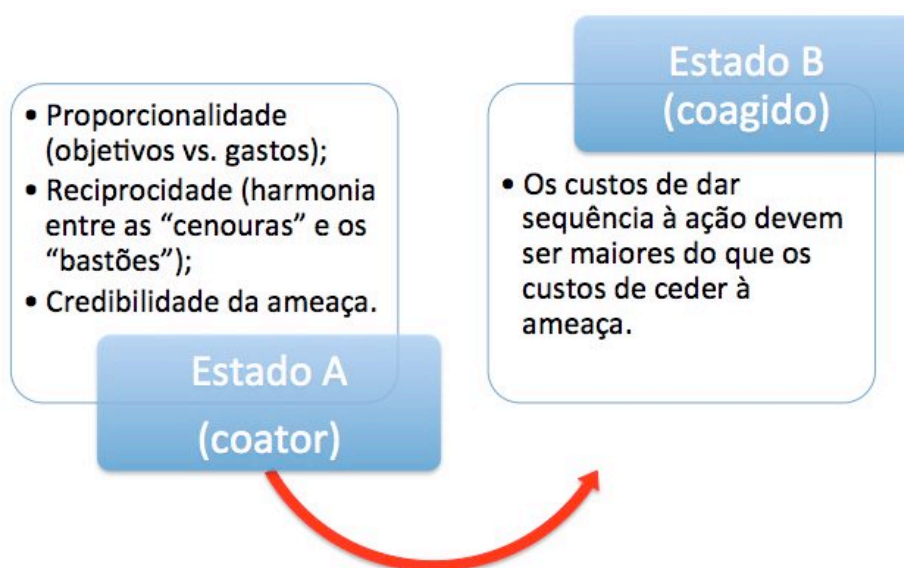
• Proporcionalidade (objetivos vs. gastos);
• Reciprocidade (harmonia entre as “cenouras” e os “bastões”);
• Credibilidade da ameaça.

Estado A
(coator)

Estado B
(coagido)

• Os custos de dar sequência à ação devem ser maiores do que os custos de ceder à ameaça.